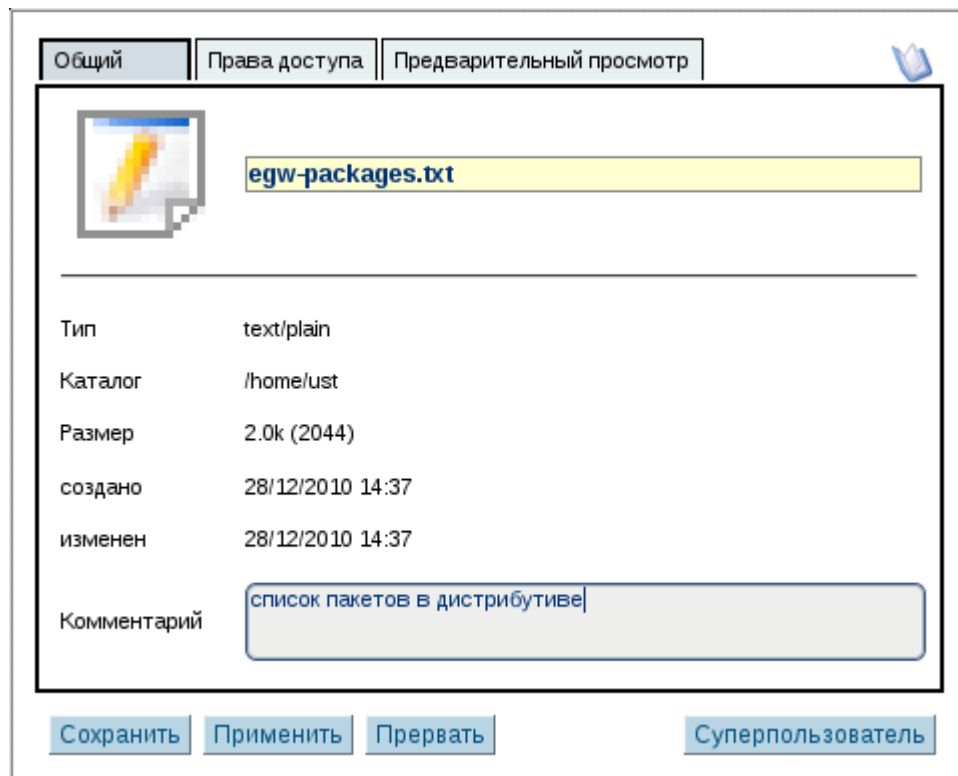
Общий | Права доступа | Предварительный просмотр

egw-packages.txt

Тип text/plain

Каталог /home/ust

Размер 2.0k (2044)

создано 28/12/2010 14:37

изменен 28/12/2010 14:37

Комментарий список пакетов в дистрибутиве

Сохранить Применить Прервать Суперпользователь